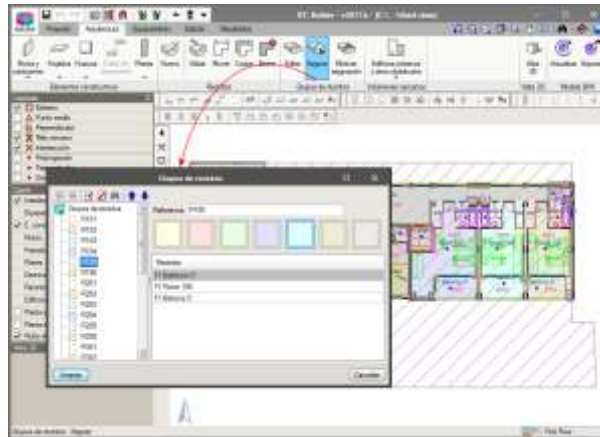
IFC Builder - v2021a [...]

Proyecto Recintos Equipamiento Edición Visualización

Recintos Elementos constructivos

Nuevo Editar Mover Copiar Borrar Editar Asignar Mostrar asignación

Recintos Grupos de recintos

Entidades Ambientales

Grupo de recintos

Referencia: F035

Grupos de recintos

F031
F032
F033
F034
F035
F036
F037
F038
F039
F040
F041
F042
F043

Recintos

F1 Bathroom 2
F1 Room 305
F1 Balcony 2

Aceptar

Cancelar

Grupos de recintos: Asignar